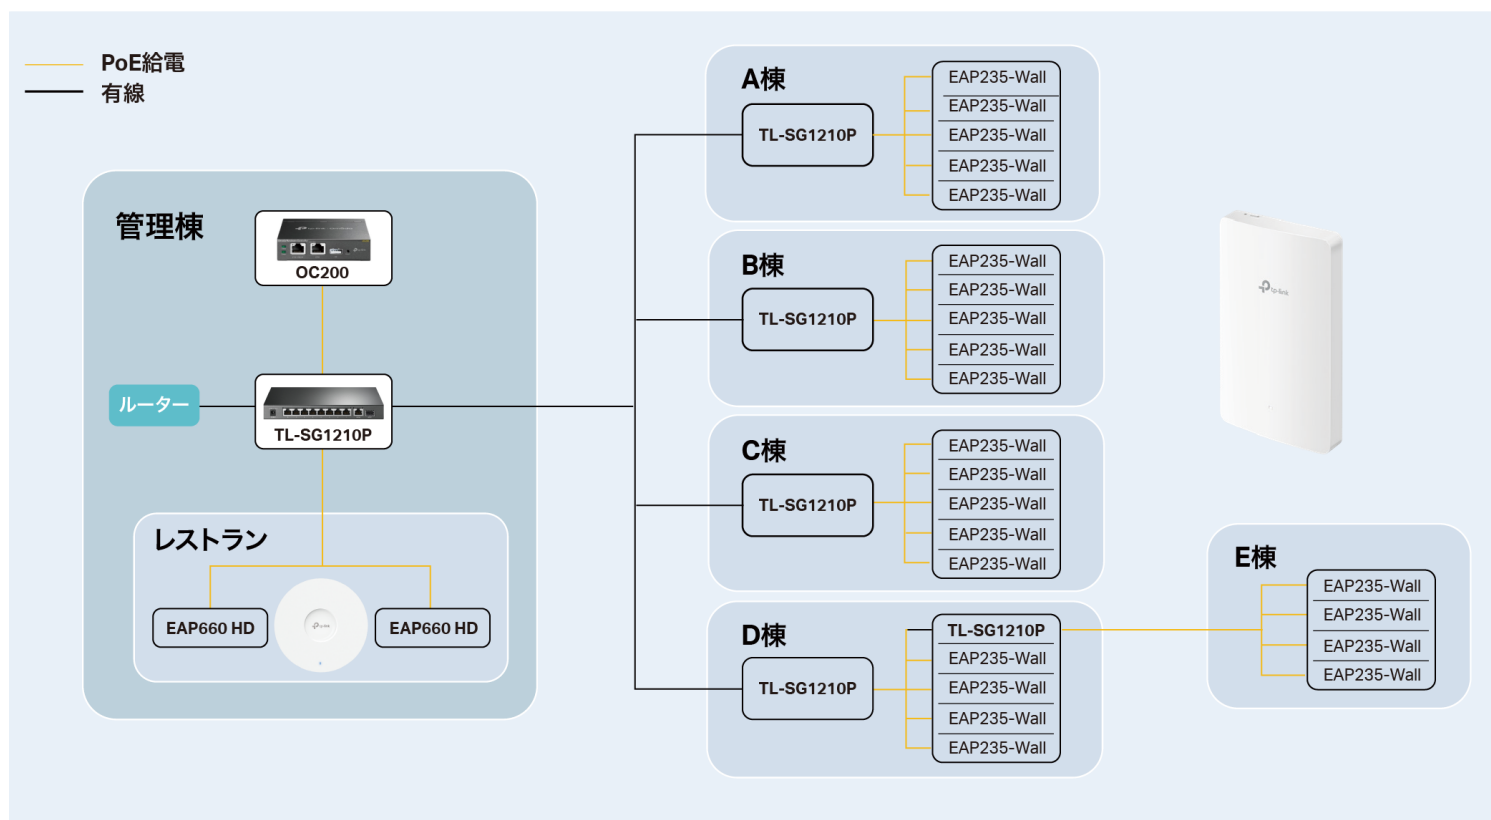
PoE給電
有線

管理棟
OC200
ルーター
TL-SG1210P
レストラン
EAP660 HD
EAP660 HD

A棟
TL-SG1210P
EAP235-Wall
EAP235-Wall
EAP235-Wall
EAP235-Wall
EAP235-Wall

B棟
TL-SG1210P
EAP235-Wall
EAP235-Wall
EAP235-Wall
EAP235-Wall
EAP235-Wall

C棟
TL-SG1210P
EAP235-Wall
EAP235-Wall
EAP235-Wall
EAP235-Wall
EAP235-Wall

D棟
TL-SG1210P
TL-SG1210P
EAP235-Wall
EAP235-Wall
EAP235-Wall
EAP235-Wall

E棟
EAP235-Wall
EAP235-Wall
EAP235-Wall
EAP235-Wall